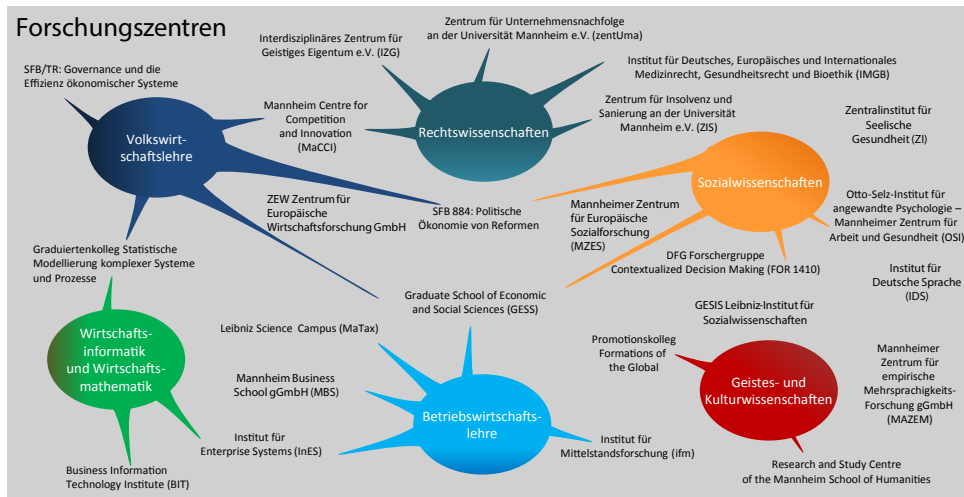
Forschungszentren

SFB/TR: Governance und die Effizienz ökonomischer Systeme

Interdisziplinäres Zentrum für Geistiges Eigentum e.V. (IZG)

Zentrum für Unternehmensnachfolge an der Universität Mannheim e.V. (zentUma)

Institut für Deutsches, Europäisches und Internationales Medizinrecht, Gesundheitsrecht und Bioethik (IMGB)

Volkswirtschaftslehre

Mannheim Centre for Competition and Innovation (MaCCI)

Rechtswissenschaften

Zentrum für Insolvenz und Sanierung an der Universität Mannheim e.V. (ZIS)

Zentralinstitut für Seelische Gesundheit (ZI)

Sozialwissenschaften

ZEW Zentrum für Europäische Wirtschaftsforschung GmbH

SFB 884: Politische Ökonomie von Reformen

Mannheimer Zentrum für Europäische Sozialforschung (MZES)

Otto-Selz-Institut für angewandte Psychologie – Mannheimer Zentrum für Arbeit und Gesundheit (OSI)

Graduiertenkolleg Statistische Modellierung komplexer Systeme und Prozesse

DFG Forschergruppe Contextualized Decision Making (FOR 1410)

Institut für Deutsche Sprache (IDS)

Graduate School of Economic and Social Sciences (GESS)

GESIS Leibniz-Institut für Sozialwissenschaften

Wirtschaftsinformatik und Wirtschaftsmathematik

Leibniz Science Campus (MaTax)

Promotionskolleg Formations of the Global

Mannheimer Zentrum für empirische Mehrsprachigkeits-Forschung gGmbH (MAZEM)

Mannheim Business School gGmbH (MBS)

Geistes- und Kulturwissenschaften

Betriebswirtschaftslehre

Institut für Enterprise Systems (InES)

Institut für Mittelstandsforschung (ifm)

Business Information Technology Institute (BIT)

Research and Study Centre of the Mannheim School of Humanities